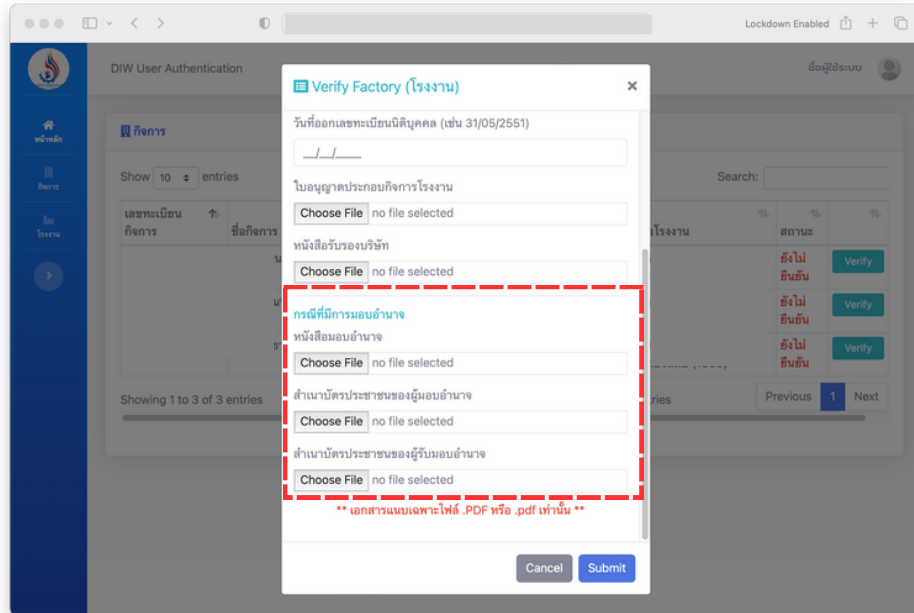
Lockdown Enabled

DIW User Authentication

ชื่อผู้ใช้ระบบ

หน้าหลัก

กิจการ

โรงงาน

กิจการ

Show 10 entries

Search:

| เลขทะเบียนกิจการ | ชื่อกิจการ | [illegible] | โรงงาน | สถานะ | |
|---|---|---|---|---|---|
| | | | | ยังไม่ยืนยัน | Verify |
| | | | | ยังไม่ยืนยัน | Verify |
| | | | | ยังไม่ยืนยัน | Verify |

Showing 1 to 3 of 3 entries

entries

Previous 1 Next

Verify Factory (โรงงาน)

×

วันที่ออกเลขทะเบียนนิติบุคคล (เช่น 31/05/2551)

__/__/____

ใบอนุญาตประกอบกิจการโรงงาน

Choose File no file selected

หนังสือรับรองบริษัท

Choose File no file selected

กรณีที่มีการมอบอำนาจ

หนังสือมอบอำนาจ

Choose File no file selected

สำเนาบัตรประชาชนของผู้มอบอำนาจ

Choose File no file selected

สำเนาบัตรประชาชนของผู้รับมอบอำนาจ

Choose File no file selected

** เอกสารแนบเฉพาะไฟล์ .PDF หรือ .pdf เท่านั้น **

Cancel

Submit